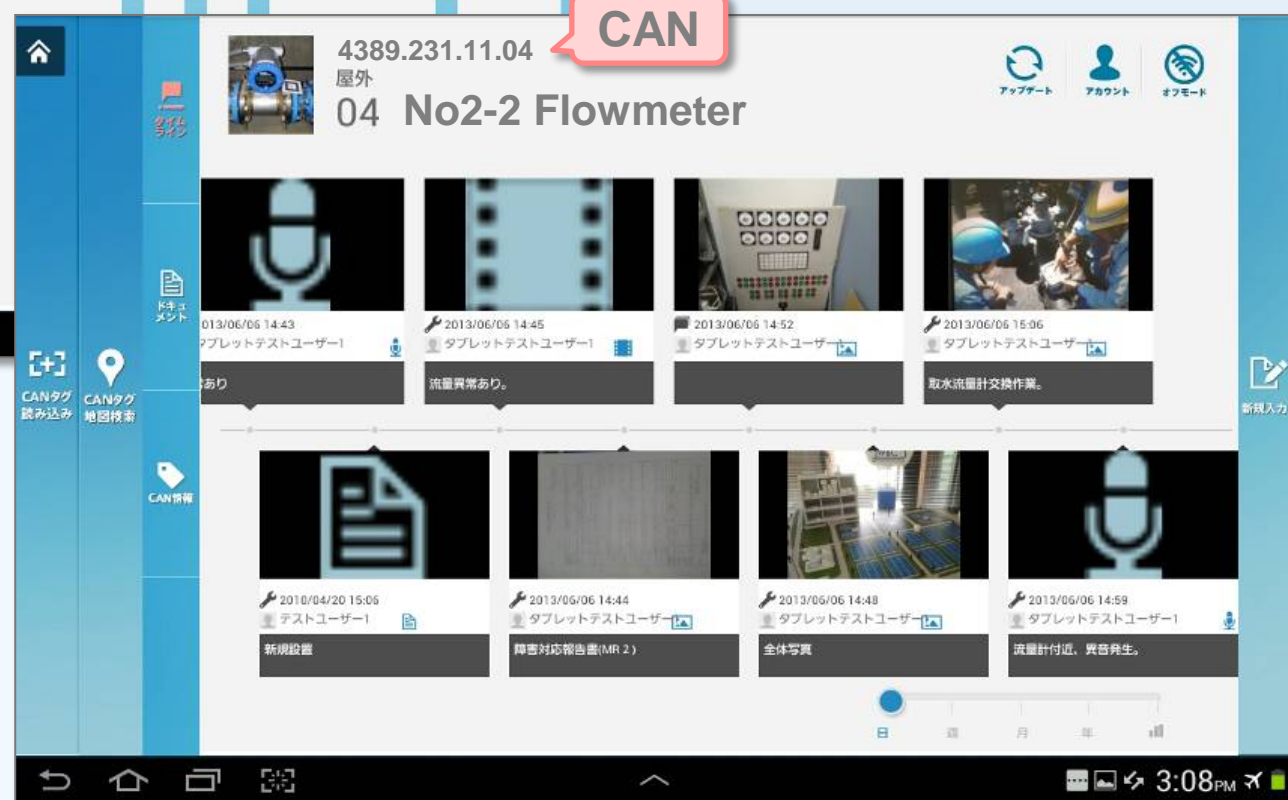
CAN

4389.231.11.04
屋外
04 No2-2 Flowmeter

アップデート
アカウント
オフモード

タイムライン
ドキュメント
CAN情報

CANタグ読み込み
CANタグ地図検索

013/06/06 14:43
ブレットテストユーザー1
あり

2013/06/06 14:45
タブレットテストユーザー1
流量異常あり。

2013/06/06 14:52
タブレットテストユーザー

2013/06/06 15:06
タブレットテストユーザー
取水流量計交換作業。

2010/04/20 15:06
テストユーザー1
新規設置

2013/06/06 14:44
タブレットテストユーザー
障害対応報告書(MR 2)

2013/06/06 14:48
タブレットテストユーザー
全体写真

2013/06/06 14:59
タブレットテストユーザー1
流量計付近、異音発生。

新規入力

日 週 月 年

3:08PM